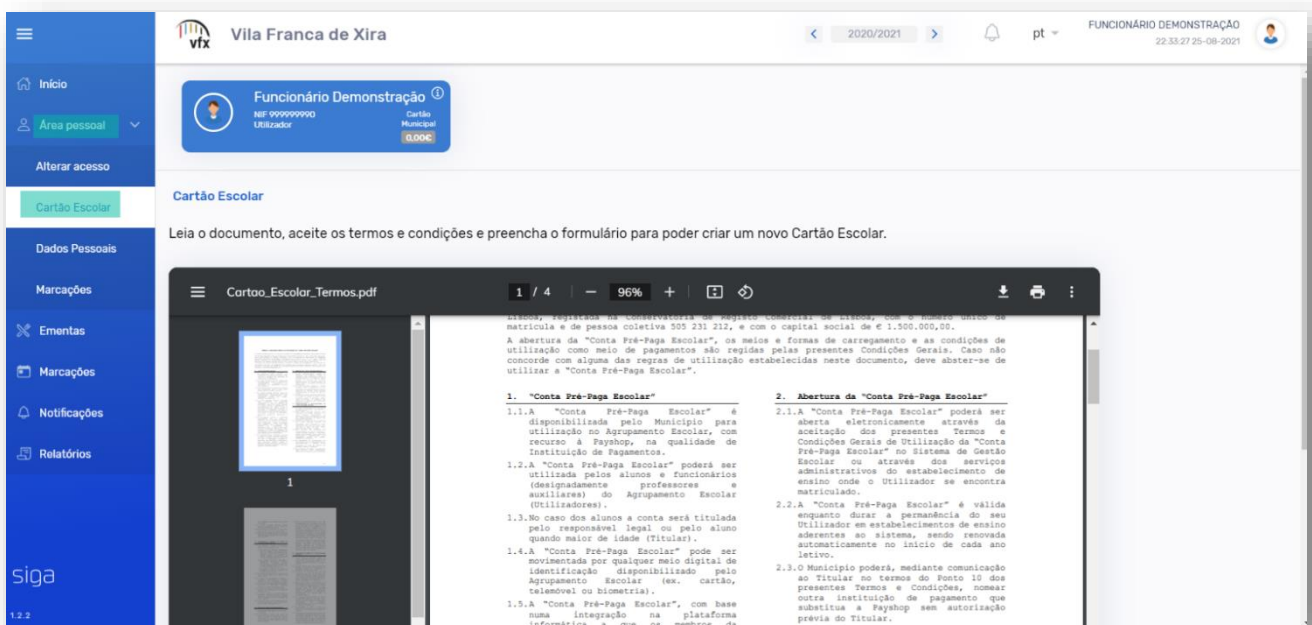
Vila Franca de Xira

2020/2021

pt

FUNCIONÁRIO DEMONSTRAÇÃO
22:33:27 25-08-2021

Início

Área pessoal

Alterar acesso

Cartão Escolar

Dados Pessoais

Marcações

Ementas

Marcações

Notificações

Relatórios

siga

1.2.2

Funcionário Demonstração
NIF 999999990
Utilizador
Cartão Municipal
0,00€

Cartão Escolar

Leia o documento, aceite os termos e condições e preencha o formulário para poder criar um novo Cartão Escolar.

Cartao_Escolar_Termos.pdf

1 / 4

96%

1

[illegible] matrícula e de pessoa coletiva 505 231 212, e com o capital social de € 1.500.000,00.

A abertura da "Conta Pré-Paga Escolar", os meios e formas de carregamento e as condições de utilização como meio de pagamentos são regidas pelas presentes Condições Gerais. Caso não concorde com alguma das regras de utilização estabelecidas neste documento, deve abster-se de utilizar a "Conta Pré-Paga Escolar".

1. "Conta Pré-Paga Escolar"

1.1.A "Conta Pré-Paga Escolar" é disponibilizada pelo Município para utilização no Agrupamento Escolar, com recurso à Payshop, na qualidade de Instituição de Pagamentos.

1.2.A "Conta Pré-Paga Escolar" poderá ser utilizada pelos alunos e funcionários (designadamente professores e auxiliares) do Agrupamento Escolar (Utilizadores).

1.3.No caso dos alunos a conta será titulada pelo responsável legal ou pelo aluno quando maior de idade (Titular).

1.4.A "Conta Pré-Paga Escolar" pode ser movimentada por qualquer meio digital de identificação disponibilizado pelo Agrupamento Escolar (ex. cartão, telemóvel ou biometria).

1.5.A "Conta Pré-Paga Escolar", com base numa integração na plataforma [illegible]

2. Abertura da "Conta Pré-Paga Escolar"

2.1.A "Conta Pré-Paga Escolar" poderá ser aberta eletronicamente através da aceitação dos presentes Termos e Condições Gerais de Utilização da "Conta Pré-Paga Escolar" no Sistema de Gestão Escolar ou através dos serviços administrativos do estabelecimento de ensino onde o Utilizador se encontra matriculado.

2.2.A "Conta Pré-Paga Escolar" é válida enquanto durar a permanência do seu Utilizador em estabelecimentos de ensino aderentes ao sistema, sendo renovada automaticamente no início de cada ano letivo.

2.3.O Município poderá, mediante comunicação ao Titular no termos do Ponto 10 dos presentes Termos e Condições, nomear outra instituição de pagamento que substitua a Payshop sem autorização prévia do Titular.